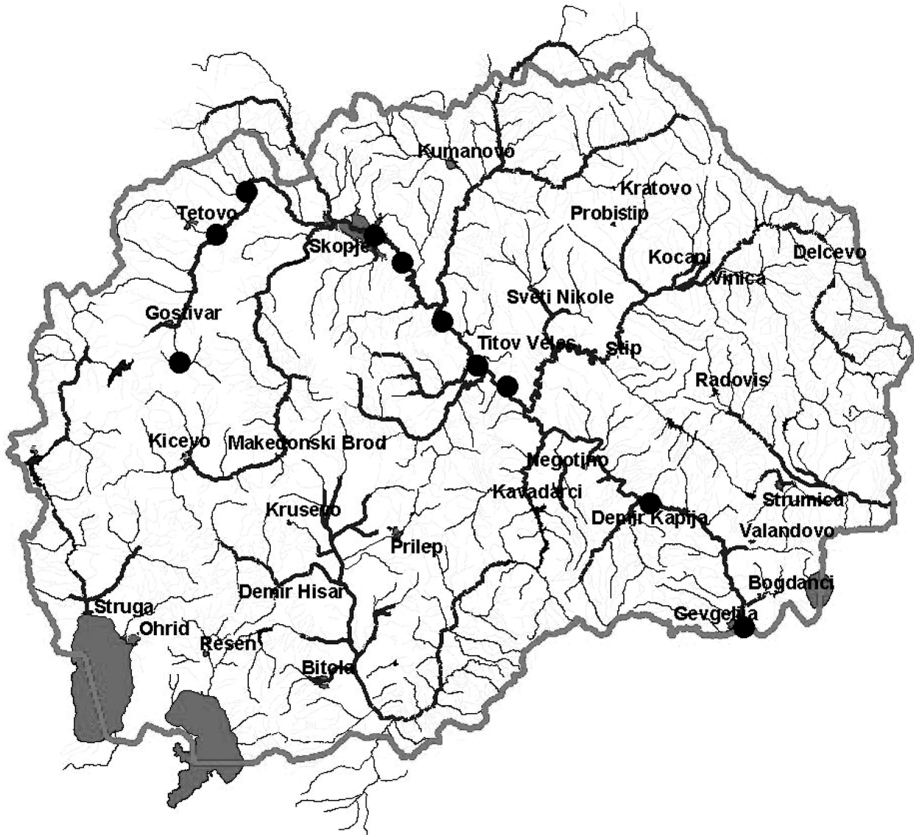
Kumanovo
Kratovo
Tetovo
Probistip
Skopje
Delcevo
Kocani
Vinica
Gostivar
Sveti Nikole
Titov Veles
Stip
Radovis
Kicevo
Makedonski Brod
Negotino
Kavadarci
Strumica
Krusevo
Demir Kapija
Valandovo
Prilep
Bogdanci
Demir Hisar
Struga
Gevgelija
Ohrid
Resen
Bitola